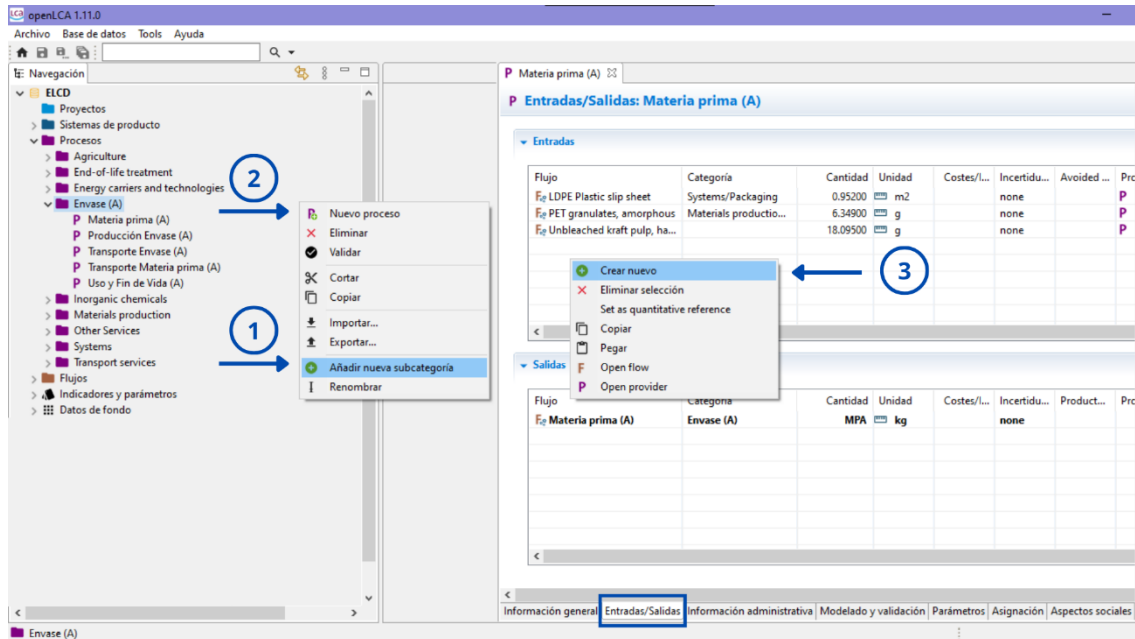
openLCA 1.11.0

Archivo Base de datos Tools Ayuda

Navegación

ELCD
Proyectos
Sistemas de producto
Procesos
Agriculture
End-of-life treatment
Energy carriers and technologies
Envase (A)
Materia prima (A)
Producción Envase (A)
Transporte Envase (A)
Transporte Materia prima (A)
Uso y Fin de Vida (A)
Inorganic chemicals
Materials production
Other Services
Systems
Transport services
Flujos
Indicadores y parámetros
Datos de fondo

Nuevo proceso
Eliminar
Validar
Cortar
Copiar
Importar...
Exportar...
Añadir nueva subcategoría
Renombrar

2
1
3

Materia prima (A)

Entradas/Salidas: Materia prima (A)

Entradas

| Flujo | Categoría | Cantidad | Unidad | Costes/I... | Incertidu... | Avoided ... | Pro |
|---|---|---|---|---|---|---|---|
| LDPE Plastic slip sheet | Systems/Packaging | 0.95200 | m2 | | none | | P |
| PET granulates, amorphous | Materials productio... | 6.34900 | g | | none | | P |
| Unbleached kraft pulp, ha... | | 18.09500 | g | | none | | P |

Crear nuevo
Eliminar selección
Set as quantitative reference
Copiar
Pegar
Open flow
Open provider

Salidas

| Flujo | Categoría | Cantidad | Unidad | Costes/I... | Incertidu... | Product... | Pro |
|---|---|---|---|---|---|---|---|
| Materia prima (A) | Envase (A) | MPA | kg | | none | | |

Información general | Entradas/Salidas | Información administrativa | Modelado y validación | Parámetros | Asignación | Aspectos sociales

Envase (A)